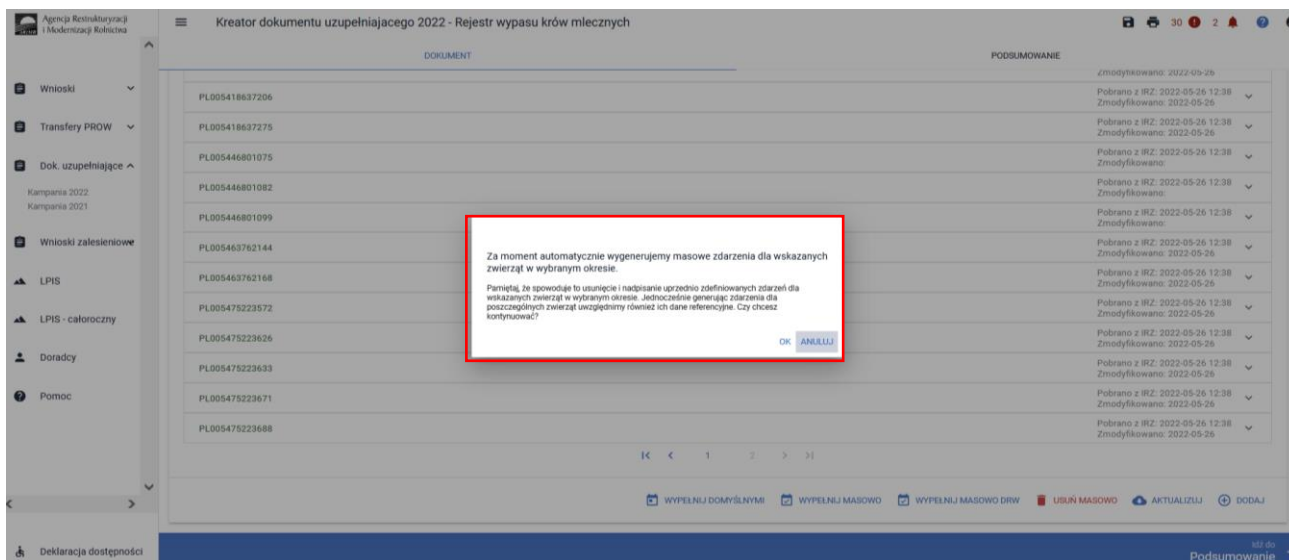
Agencja Restrukturyzacji i Modernizacji Rolnictwa

Kreator dokumentu uzupełniającego 2022 - Rejestr wypasu krów mlecznych

30 2

DOKUMENT

PODSUMOWANIE

Wnioski

Transfery PROW

Dok. uzupełniające

Kampania 2022

Kampania 2021

Wnioski zalesieniowe

LPIS

LPIS - całoroczny

Doradcy

Pomoc

Deklaracja dostępności

Zmodyfikowano: 2022-05-26

| | |
|---|---|
| PL005418637206 | Pobrano z IRZ: 2022-05-26 12:38 Zmodyfikowano: 2022-05-26 |
| PL005418637275 | Pobrano z IRZ: 2022-05-26 12:38 Zmodyfikowano: 2022-05-26 |
| PL005446801075 | Pobrano z IRZ: 2022-05-26 12:38 Zmodyfikowano: |
| PL005446801082 | Pobrano z IRZ: 2022-05-26 12:38 Zmodyfikowano: |
| PL005446801099 | Pobrano z IRZ: 2022-05-26 12:38 Zmodyfikowano: |
| PL005463762144 | Pobrano z IRZ: 2022-05-26 12:38 Zmodyfikowano: 2022-05-26 |
| PL005463762168 | Pobrano z IRZ: 2022-05-26 12:38 Zmodyfikowano: 2022-05-26 |
| PL005475223572 | Pobrano z IRZ: 2022-05-26 12:38 Zmodyfikowano: 2022-05-26 |
| PL005475223626 | Pobrano z IRZ: 2022-05-26 12:38 Zmodyfikowano: 2022-05-26 |
| PL005475223633 | Pobrano z IRZ: 2022-05-26 12:38 Zmodyfikowano: 2022-05-26 |
| PL005475223671 | Pobrano z IRZ: 2022-05-26 12:38 Zmodyfikowano: 2022-05-26 |
| PL005475223688 | Pobrano z IRZ: 2022-05-26 12:38 Zmodyfikowano: 2022-05-26 |

Za moment automatycznie wygenerujemy masowe zdarzenia dla wskazanych zwierząt w wybranym okresie.

Pamiętaj, że spowoduje to usunięcie i nadpisanie uprzednio zdefiniowanych zdarzeń dla wskazanych zwierząt w wybranym okresie. Jednocześnie generując zdarzenia dla poszczególnych zwierząt uwzględnimy również ich dane referencyjne. Czy chcesz kontynuować?

OK ANULUJ

1 2

WYPEŁNIJ DOMYŚLNYMI WYPEŁNIJ MASOWO WYPEŁNIJ MASOWO DRW USUŃ MASOWO AKTUALIZUJ DODAJ

Idź do Podsumowanie